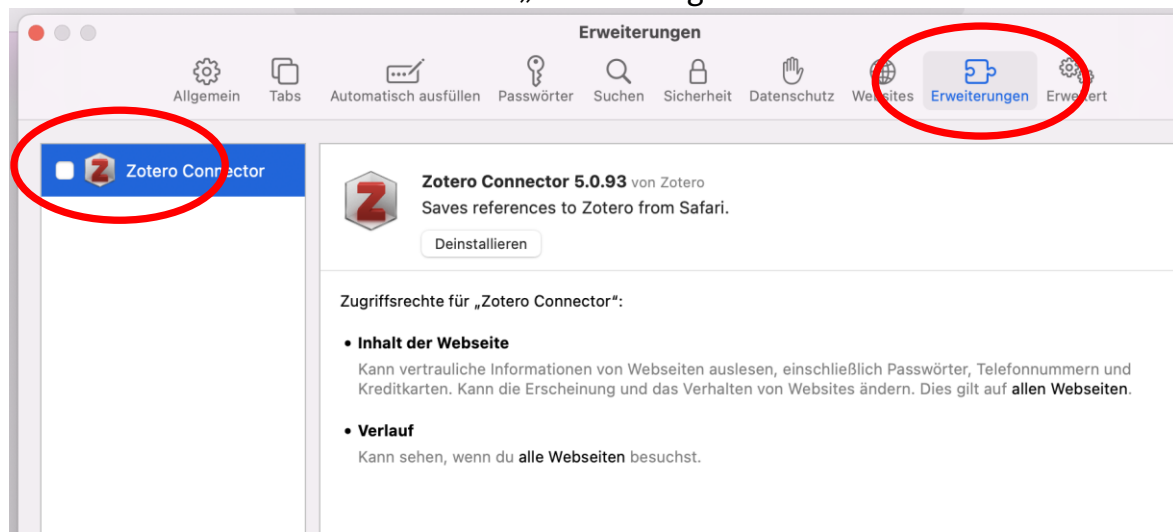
Erweiterungen

Allgemein Tabs Automatisch ausfüllen Passwörter Suchen Sicherheit Datenschutz Websites Erweiterungen Erweitert

Zotero Connector

Zotero Connector 5.0.93 von Zotero
Saves references to Zotero from Safari.

Deinstallieren

Zugriffsrechte für „Zotero Connector“:

• Inhalt der Webseite
Kann vertrauliche Informationen von Webseiten auslesen, einschließlich Passwörter, Telefonnummern und Kreditkarten. Kann die Erscheinung und das Verhalten von Websites ändern. Dies gilt auf allen Webseiten.

• Verlauf
Kann sehen, wenn du alle Webseiten besuchst.